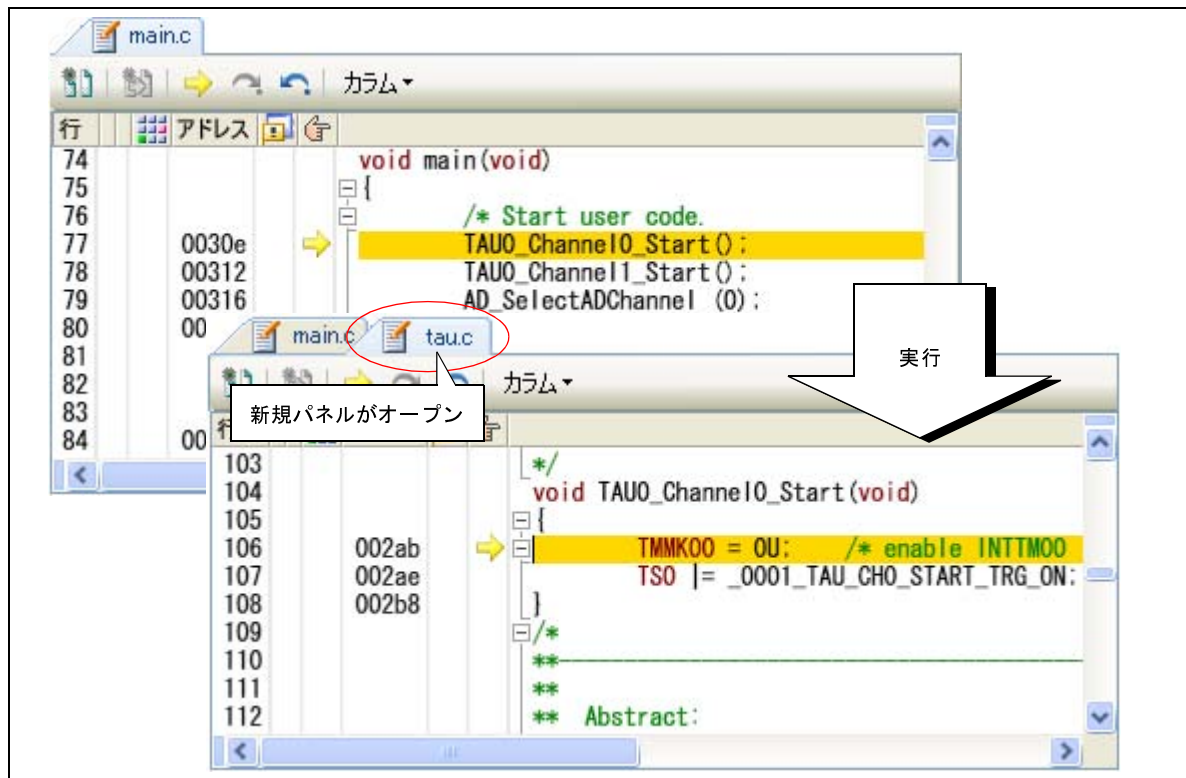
main.c

カラム▾

行 アドレス

74 void main(void)
75 {
76 /* Start user code.
77 0030e TAU0_Channel0_Start();
78 00312 TAU0_Channel1_Start();
79 00316 AD_SelectADChannel (0);
80 00
81
82
83
84 00

main.c tau.c

カラム▾

新規パネルがオープン

実行

行

103 */
104 void TAU0_Channel0_Start(void)
105 {
106 002ab TMMK00 = 0U; /* enable INTTM00
107 002ae TS0 |= _0001_TAU_CH0_START_TRG_ON;
108 002b8 }
109 /*
110 **-----------------------------------------------
111 **
112 ** Abstract: